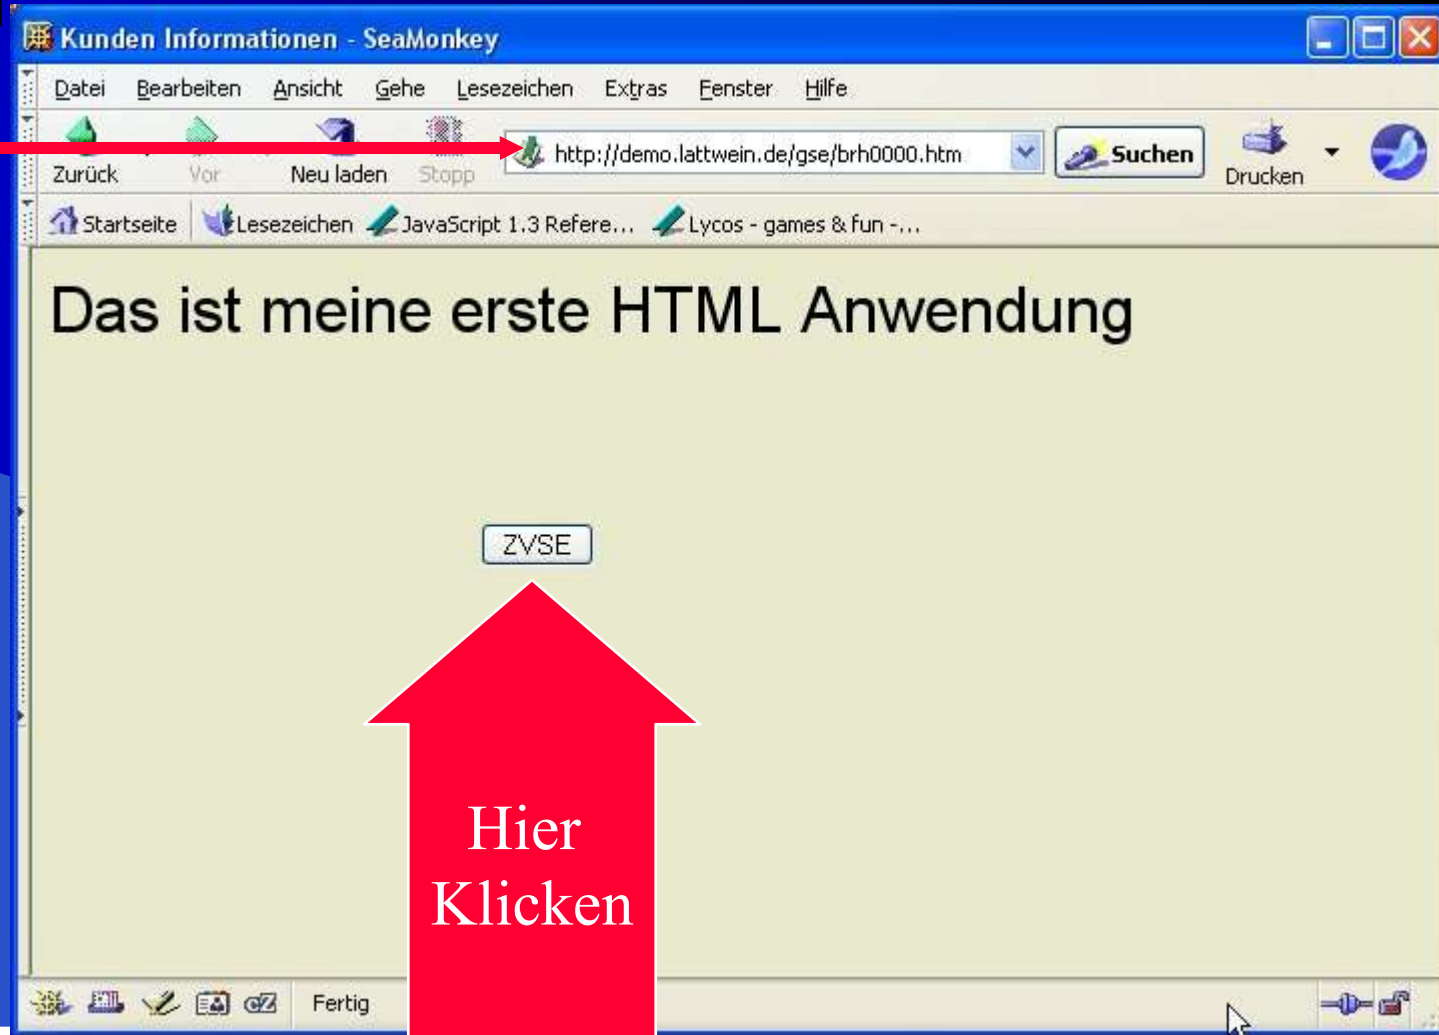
Kunden Informationen - SeaMonkey

Datei Bearbeiten Ansicht Gehe Lesezeichen Extras Fenster Hilfe

Zurück Vor Neu laden Stopp http://demo.lattwein.de/gse/brh0000.htm Suchen Drucken

Startseite Lesezeichen JavaScript 1.3 Refere... Lycos - games & fun -...

Das ist meine erste HTML Anwendung

ZVSE

Hier Klicken

Fertig